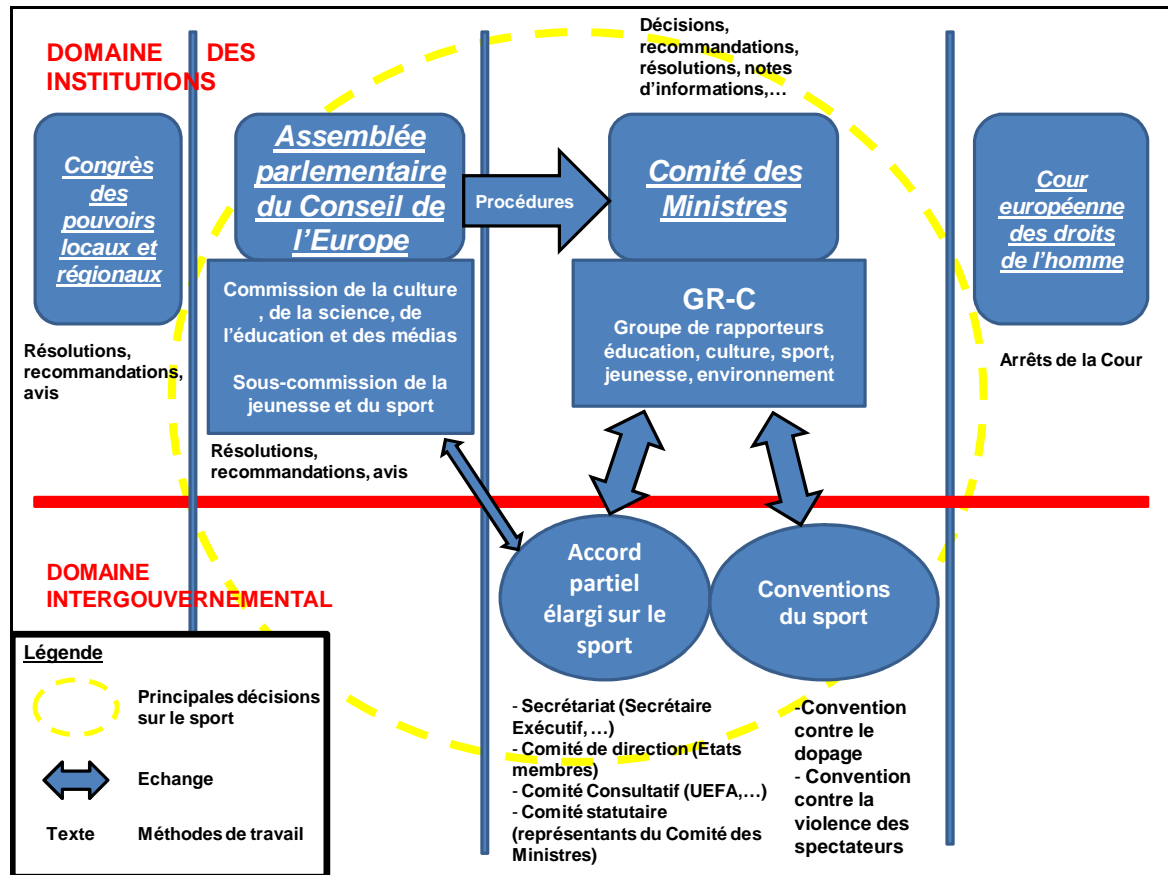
DOMAINE DES INSTITUTIONS

Décisions, recommandations, résolutions, notes d'informations,…

Congrès des pouvoirs locaux et régionaux

Assemblée parlementaire du Conseil de l'Europe

Procédures

Comité des Ministres

Cour européenne des droits de l'homme

Commission de la culture , de la science, de l'éducation et des médias

Sous-commission de la jeunesse et du sport

GR-C
Groupe de rapporteurs éducation, culture, sport, jeunesse, environnement

Résolutions, recommandations, avis

Arrêts de la Cour

Résolutions, recommandations, avis

DOMAINE INTERGOUVERNEMENTAL

Accord partiel élargi sur le sport

Conventions du sport

Légende
Principales décisions sur le sport
Echange
Texte Méthodes de travail

- Secrétariat (Secrétaire Exécutif, …)
- Comité de direction (Etats membres)
- Comité Consultatif (UEFA,…)
- Comité statutaire (représentants du Comité des Ministres)

-Convention contre le dopage
- Convention contre la violence des spectateurs